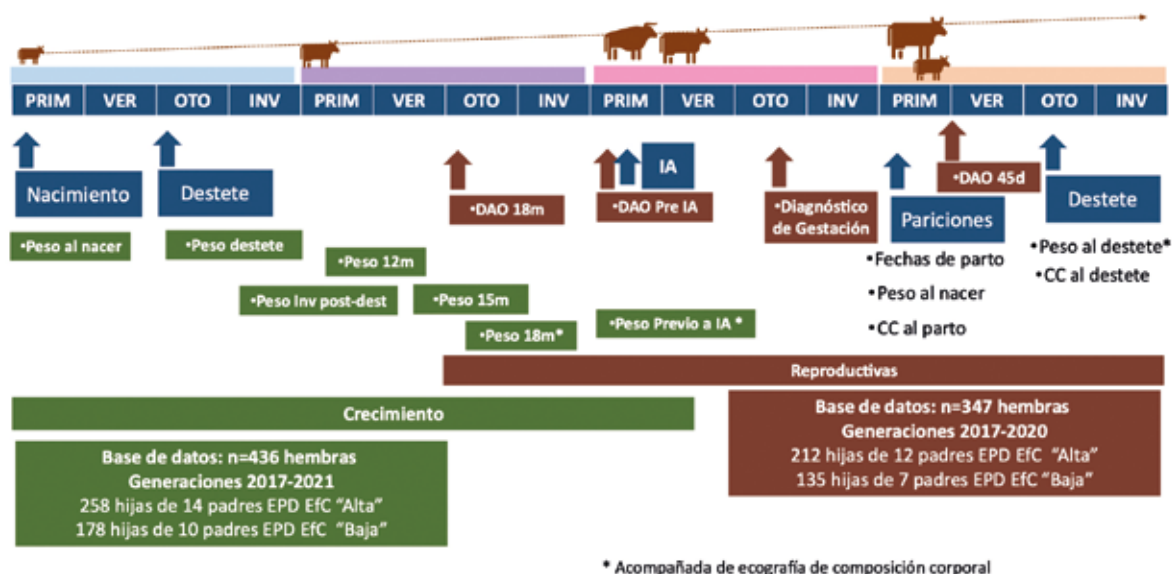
PRIM VER OTO INV PRIM VER OTO INV PRIM VER OTO INV PRIM VER OTO INV

Nacimiento

Destete

•DAO 18m

IA

•DAO Pre IA

•Diagnóstico de Gestación

•DAO 45d

Pariciones

Destete

•Peso al nacer

•Peso destete

•Peso 12m

•Peso Inv post-dest

•Peso 15m

•Peso 18m*

•Peso Previo a IA *

•Fechas de parto

•Peso al nacer

•CC al parto

•Peso al destete*

•CC al destete

Reproductivas

Crecimiento

Base de datos: n=347 hembras
Generaciones 2017-2020
212 hijas de 12 padres EPD EfC "Alta"
135 hijas de 7 padres EPD EfC "Baja"

Base de datos: n=436 hembras
Generaciones 2017-2021
258 hijas de 14 padres EPD EfC "Alta"
178 hijas de 10 padres EPD EfC "Baja"

* Acompañada de ecografía de composición corporal